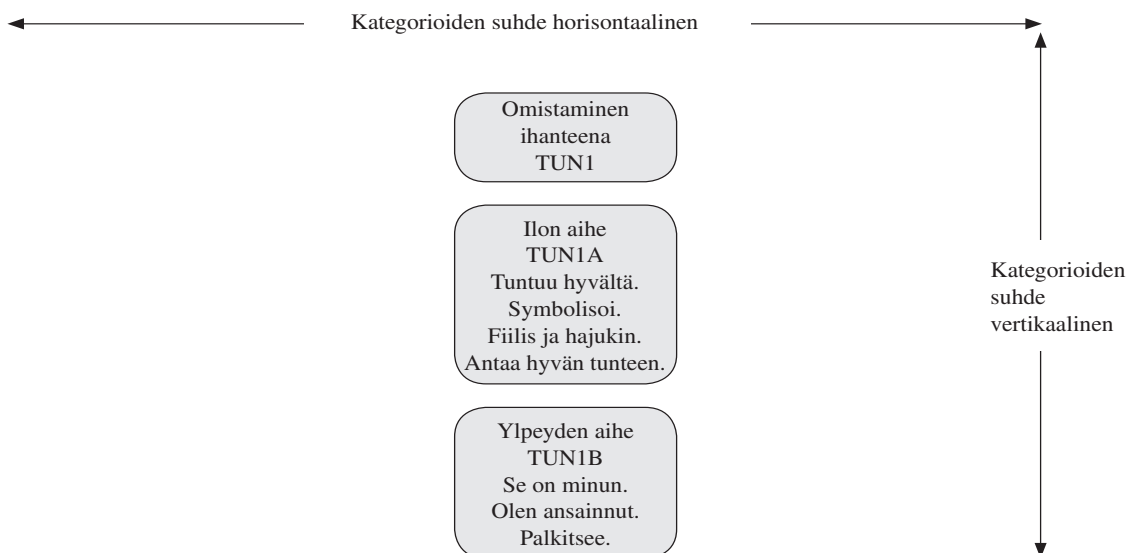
Kategorioiden suhde horisontaalinen

Omistaminen ihanteena TUN1

Ilon aihe
TUN1A
Tuntuu hyvältä.
Symbolisoi.
Fiilis ja hajukin.
Antaa hyvän tunteen.

Ylpeyden aihe
TUN1B
Se on minun.
Olen ansainnut.
Palkitsee.

Kategorioiden suhde vertikaalinen